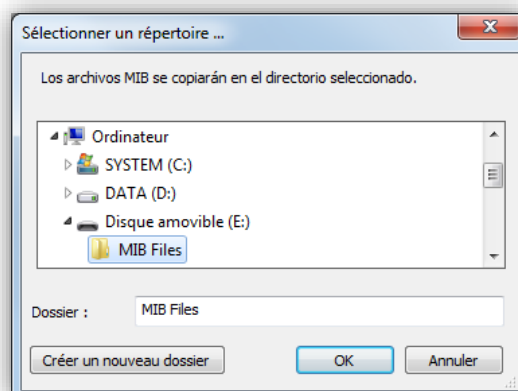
Sélectionner un répertoire ...

Los archivos MIB se copiarán en el directorio seleccionado.

Ordinateur
SYSTEM (C:)
DATA (D:)
Disque amovible (E:)
MIB Files

Dossier :
MIB Files

Créer un nouveau dossier
OK
Annuler